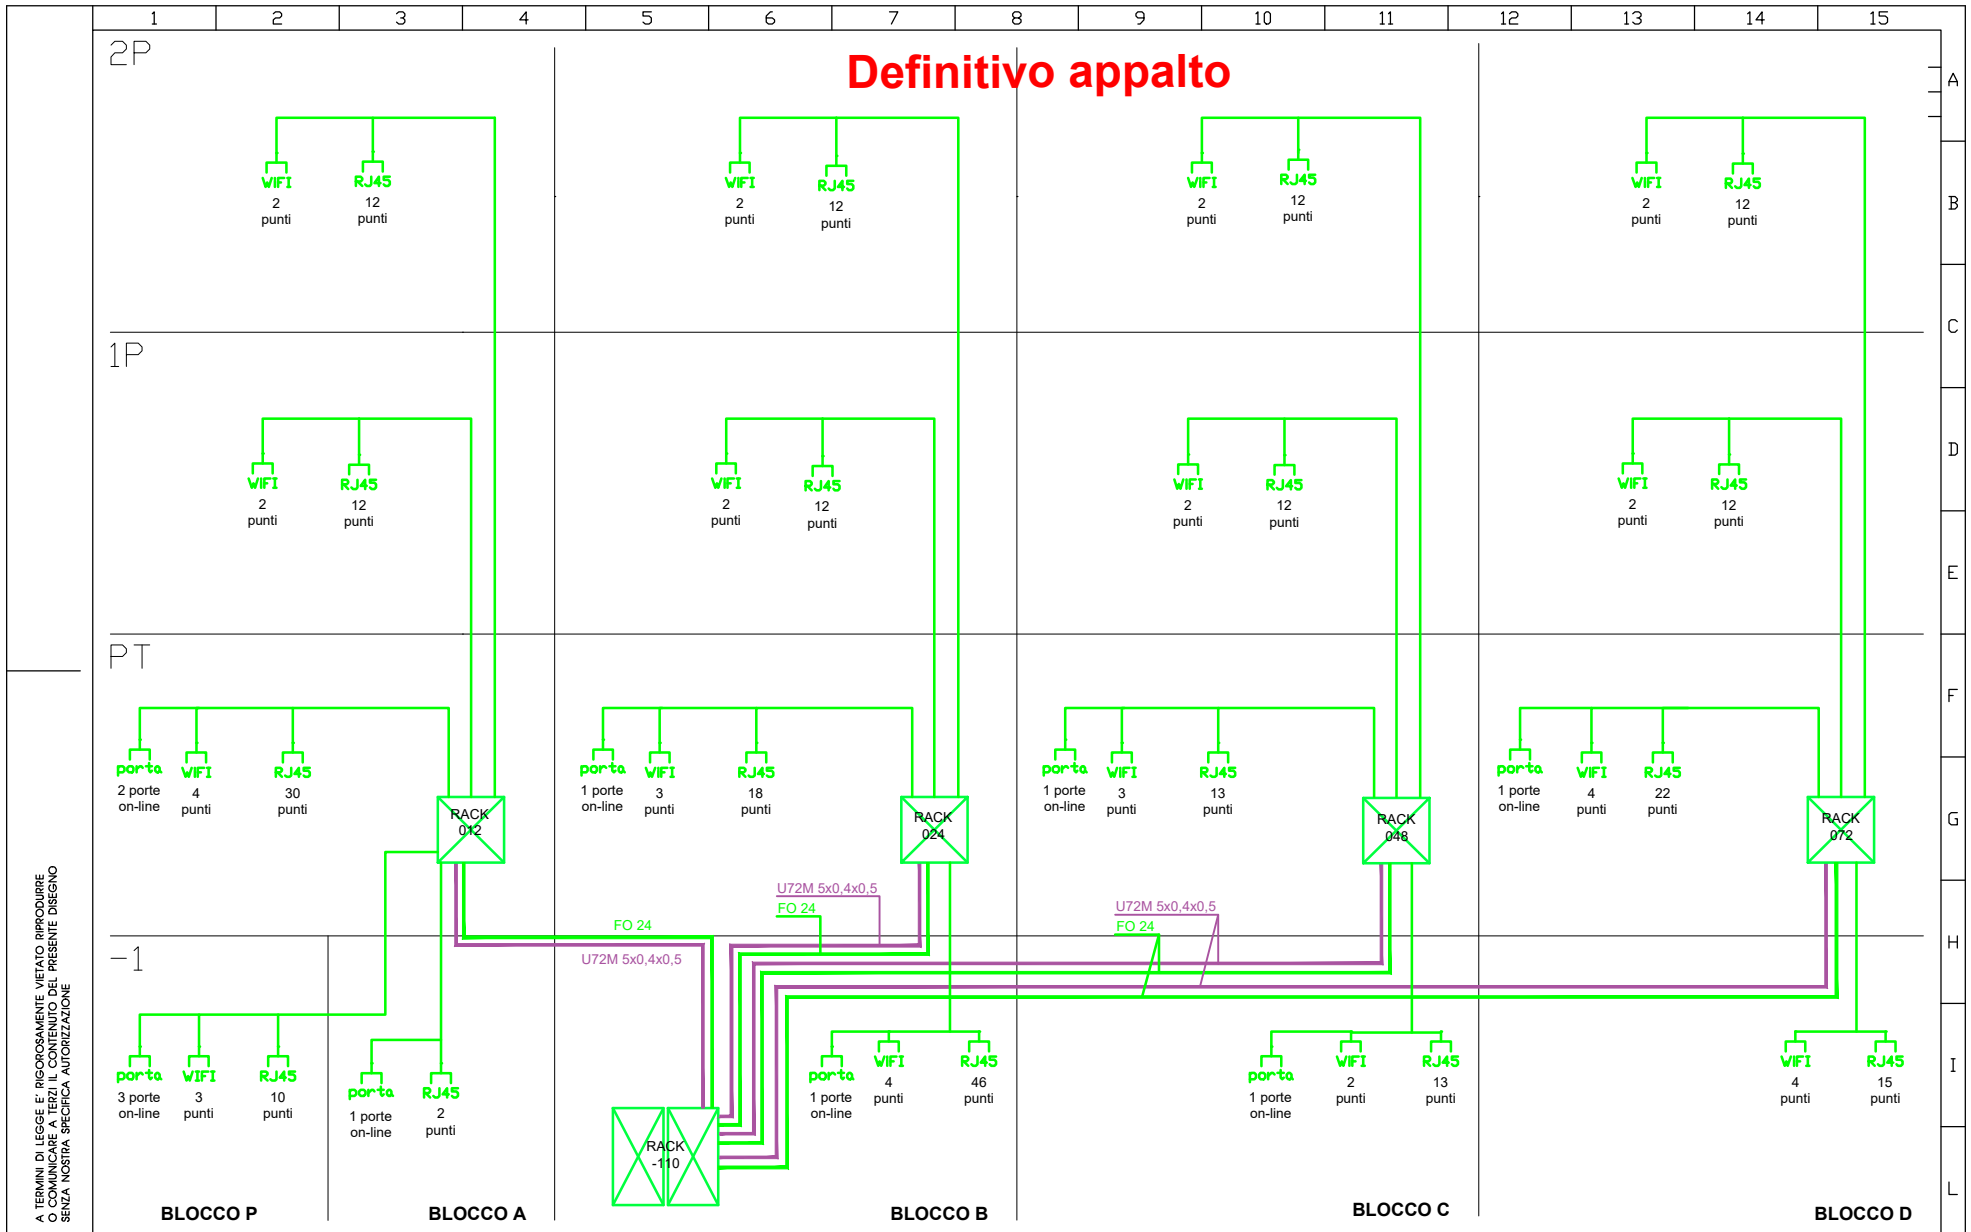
1 2 3 4 5 6 7 8 9 10 11 12 13 14 15

A B C D E F G H I L

Definitivo appalto

2P

WIFI
2
punti

RJ45
12
punti

WIFI
2
punti

RJ45
12
punti

WIFI
2
punti

RJ45
12
punti

WIFI
2
punti

RJ45
12
punti

1P

WIFI
2
punti

RJ45
12
punti

WIFI
2
punti

RJ45
12
punti

WIFI
2
punti

RJ45
12
punti

WIFI
2
punti

RJ45
12
punti

PT

porta
2 porte
on-line

WIFI
4
punti

RJ45
30
punti

RACK
012

porta
1 porte
on-line

WIFI
3
punti

RJ45
18
punti

RACK
024

porta
1 porte
on-line

WIFI
3
punti

RJ45
13
punti

RACK
048

porta
1 porte
on-line

WIFI
4
punti

RJ45
22
punti

RACK
072

U72M 5x0,4x0,5
FO 24

U72M 5x0,4x0,5
FO 24

FO 24
U72M 5x0,4x0,5

-1

porta
3 porte
on-line

WIFI
3
punti

RJ45
10
punti

porta
1 porte
on-line

RJ45
2
punti

RACK
-110

porta
1 porte
on-line

WIFI
4
punti

RJ45
46
punti

porta
1 porte
on-line

WIFI
2
punti

RJ45
13
punti

WIFI
4
punti

RJ45
15
punti

BLOCCO P
BLOCCO A
BLOCCO B
BLOCCO C
BLOCCO D

A TERMINI DI LEGGE E' RIGOROSAMENTE VIETATO RIPRODURRE O COMUNICARE A TERZI IL CONTENUTO DEL PRESENTE DISEGNO SENZA NOSTRA SPECIFICA AUTORIZZAZIONE